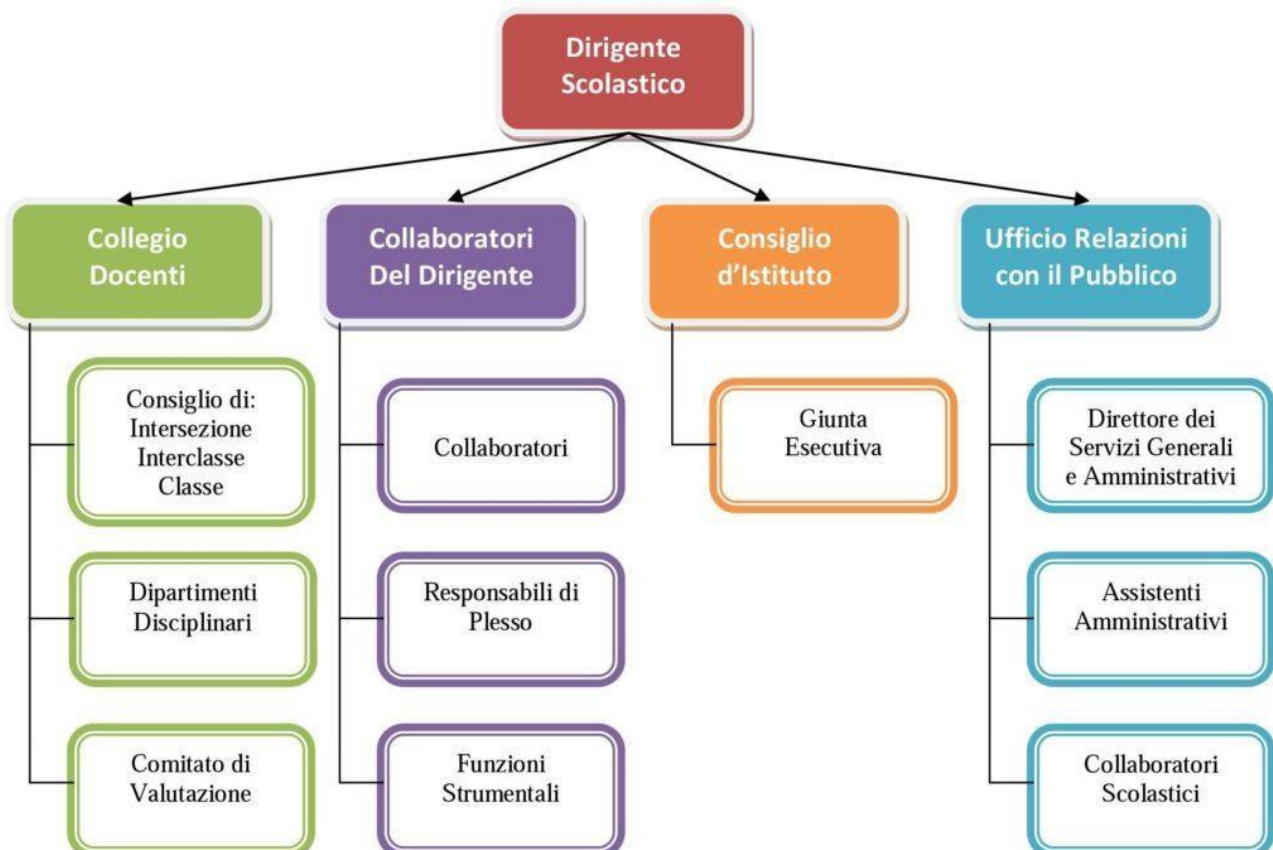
Dirigente Scolastico

Collegio Docenti

Collaboratori Del Dirigente

Consiglio d'Istituto

Ufficio Relazioni con il Pubblico

Consiglio di: Intersezione Interclasse Classe

Dipartimenti Disciplinari

Comitato di Valutazione

Collaboratori

Responsabili di Plesso

Funzioni Strumentali

Giunta Esecutiva

Direttore dei Servizi Generali e Amministrativi

Assistenti Amministrativi

Collaboratori Scolastici